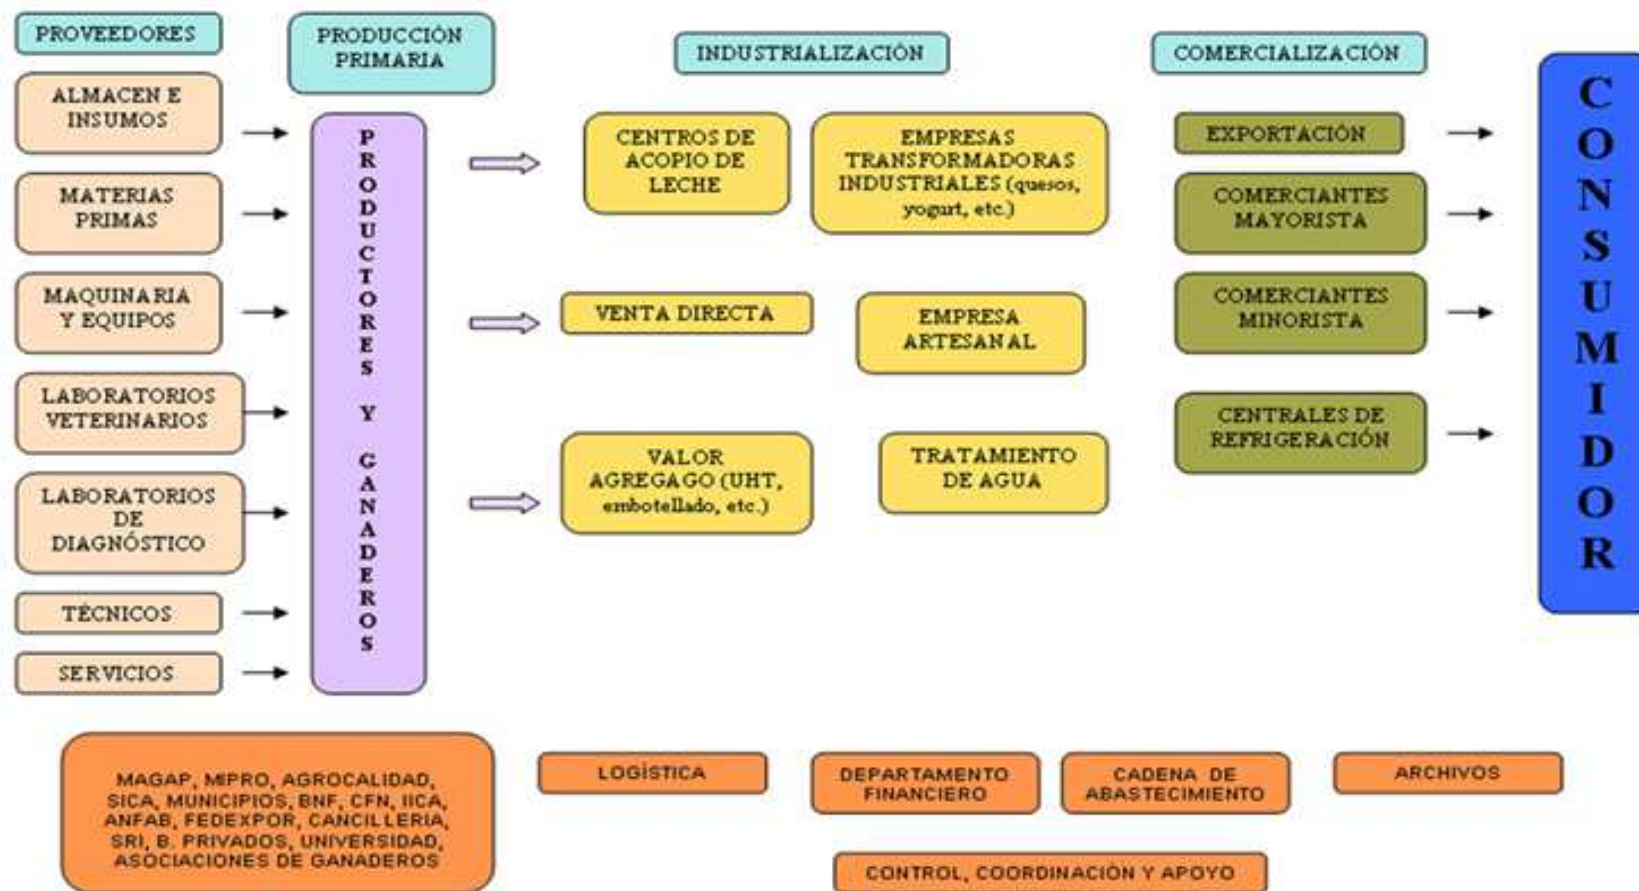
PROVEEDORES

PRODUCCIÓN PRIMARIA

INDUSTRIALIZACIÓN

COMERCIALIZACIÓN

ALMACEN E INSUMOS

MATERIAS PRIMAS

MAQUINARIA Y EQUIPOS

LABORATORIOS VETERINARIOS

LABORATORIOS DE DIAGNÓSTICO

TÉCNICOS

SERVICIOS

PRODUCTORES Y GANADEROS

CENTROS DE ACOPIO DE LECHE

EMPRESAS TRANSFORMADORAS INDUSTRIALES (quesos, yogurt, etc.)

VENTA DIRECTA

EMPRESA ARTESANAL

VALOR AGREGAGO (UHT, embotellado, etc.)

TRATAMIENTO DE AGUA

EXPORTACIÓN

COMERCIANTES MAYORISTA

COMERCIANTES MINORISTA

CENTRALES DE REFRIGERACIÓN

CONSUMIDOR

MAGAP, MIPRO, AGROCALIDAD, SICA, MUNICIPIOS, BNF, CFN, IICA, ANFAB, FEDEXPOR, CANCILLERIA, SRI, B. PRIVADOS, UNIVERSIDAD, ASOCIACIONES DE GANADEROS

LOGÍSTICA

DEPARTAMENTO FINANCIERO

CADENA DE ABASTECIMIENTO

ARCHIVOS

CONTROL, COORDINACIÓN Y APOYO